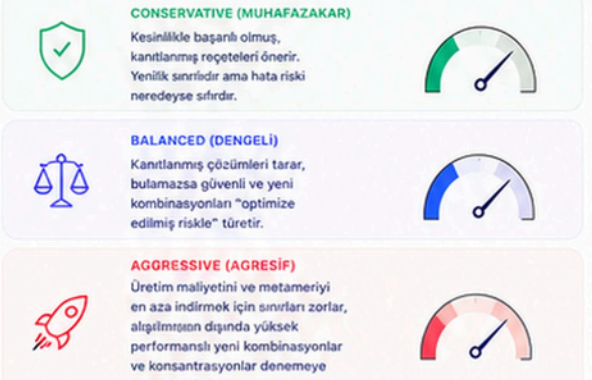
CONSERVATIVE (MUHAFAZAKAR)

Kesinlikle başarılı olmuş, kanıtlanmış reçeteleri önerir. Yenilik sınırlıdır ama hata riski neredeyse sıfırdır.

BALANCED (DENGELİ)

Kanıtlanmış çözümleri tarar, bulamazsa güvenli ve yeni kombinasyonları "optimize edilmiş riskle" türetir.

AGGRESSIVE (AGRESİF)

Üretim maliyetini ve metameriyi en aza indirmek için sınırları zorlar, alışılmışın dışında yüksek performanslı yeni kombinasyonlar ve konsantrasyonlar denemeye